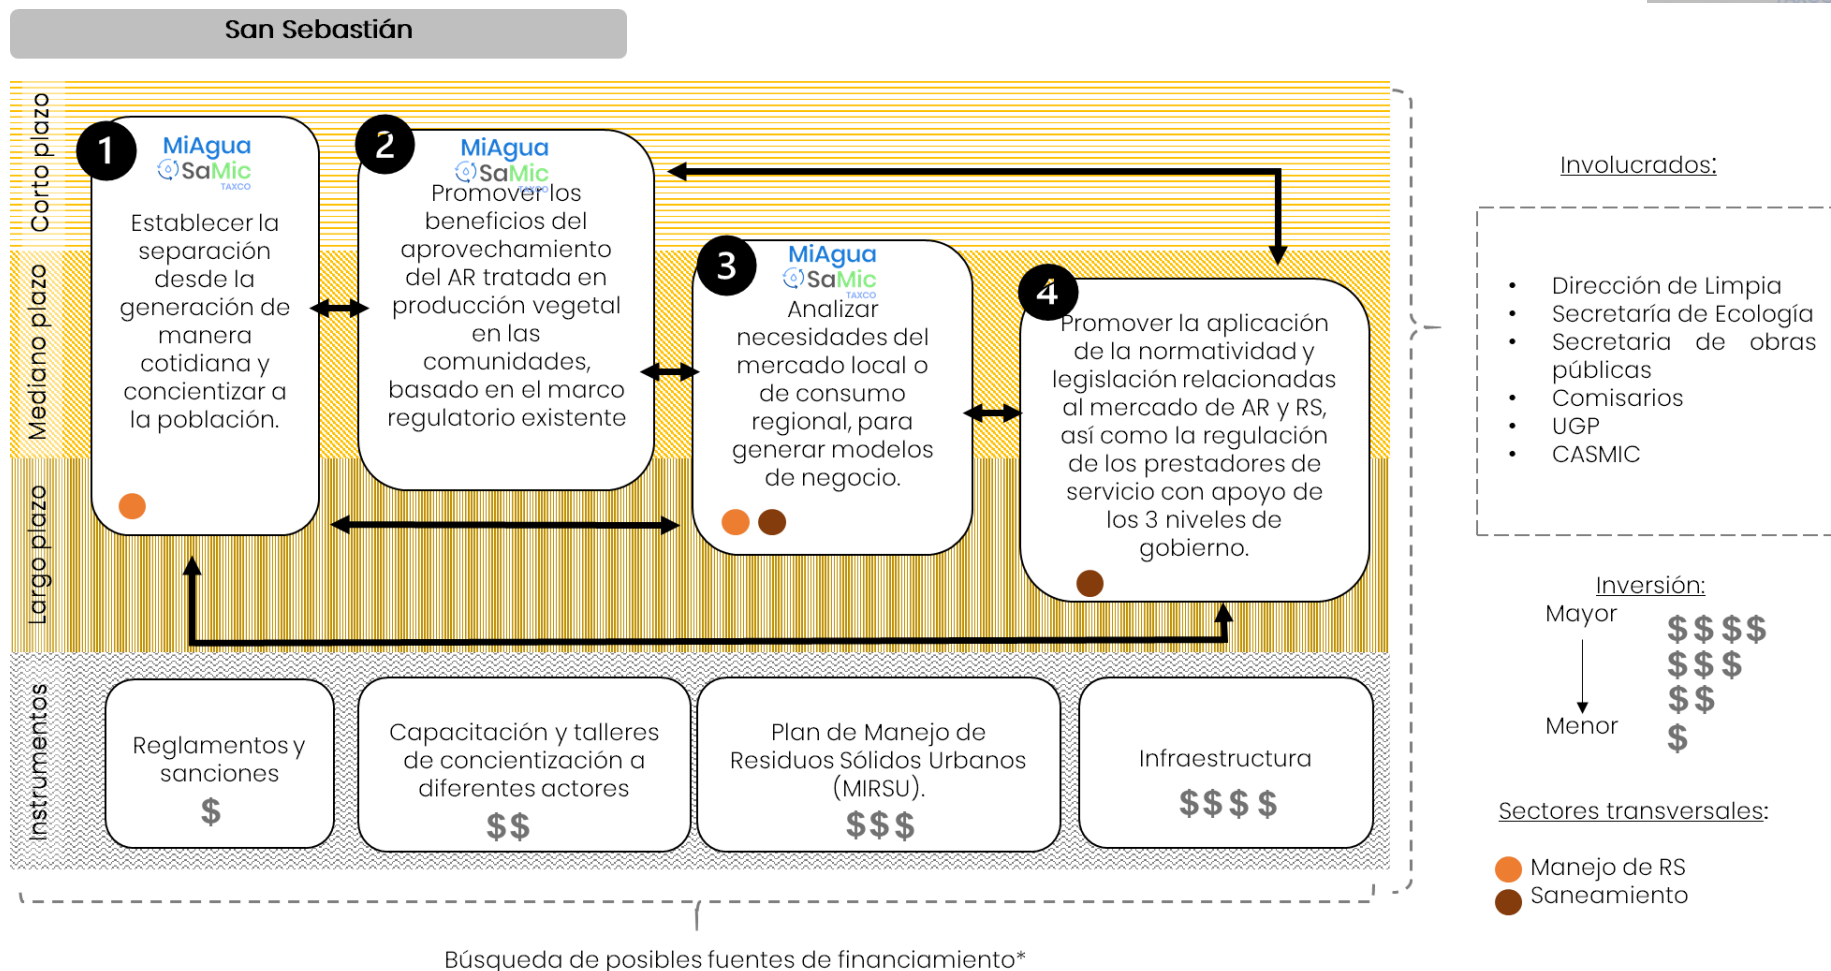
San Sebastián

Corto plazo

Mediano plazo

Largo plazo

Instrumentos

1
MiAgua
SaMic
TAXCO
Establecer la separación desde la generación de manera cotidiana y concientizar a la población.

2
MiAgua
SaMic
TAXCO
Promover los beneficios del aprovechamiento del AR tratada en producción vegetal en las comunidades, basado en el marco regulatorio existente

3
MiAgua
SaMic
TAXCO
Analizar necesidades del mercado local o de consumo regional, para generar modelos de negocio.

4
Promover la aplicación de la normatividad y legislación relacionadas al mercado de AR y RS, así como la regulación de los prestadores de servicio con apoyo de los 3 niveles de gobierno.

Reglamentos y sanciones
$

Capacitación y talleres de concientización a diferentes actores
$$

Plan de Manejo de Residuos Sólidos Urbanos (MIRSU).
$$$

Infraestructura
$$$$

Búsqueda de posibles fuentes de financiamiento*

Involucrados:

- Dirección de Limpia
- Secretaría de Ecología
- Secretaria de obras públicas
- Comisarios
- UGP
- CASMIC

Inversión:
Mayor
Menor
$$$$
$$$
$$
$

Sectores transversales:

Manejo de RS
Saneamiento